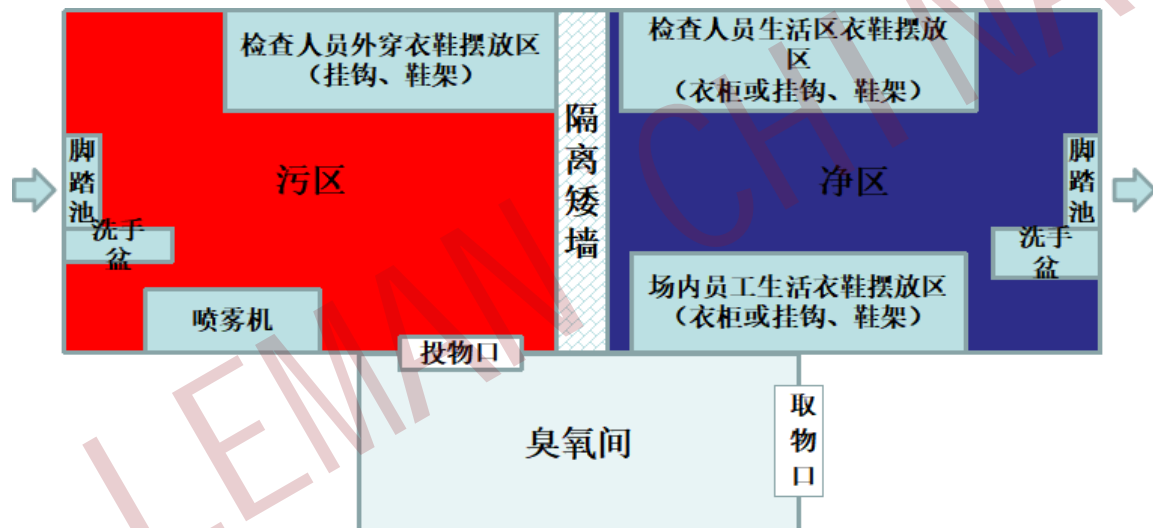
检查人员外穿衣鞋摆放区（挂钩、鞋架）

脚踏池

污区

洗手盆

喷雾机

隔离矮墙

检查人员生活区衣鞋摆放区（衣柜或挂钩、鞋架）

净区

脚踏池

洗手盆

场内员工生活衣鞋摆放区（衣柜或挂钩、鞋架）

投物口

臭氧间

取物口

LEMAN CHINA